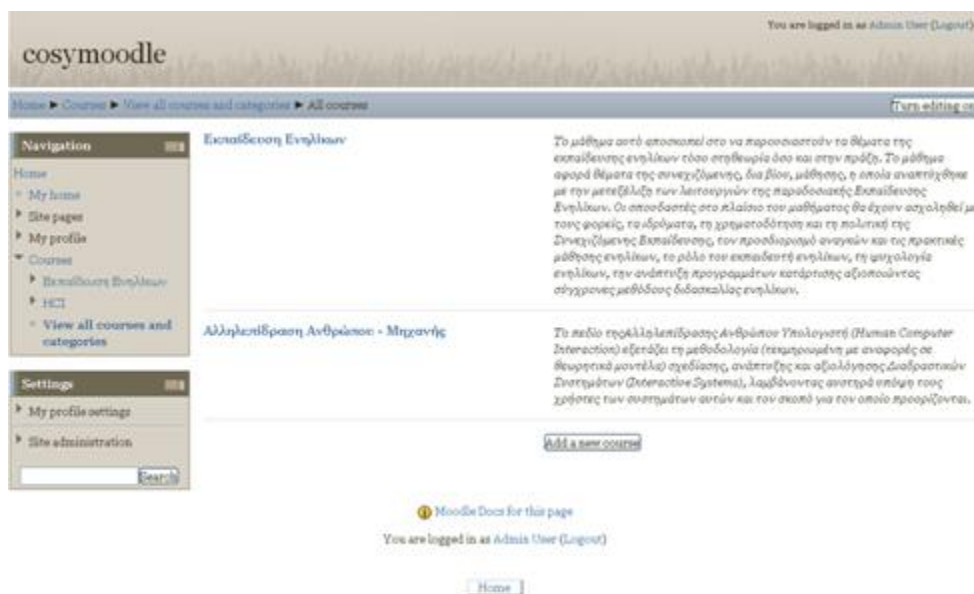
You are logged in as Admin User (Logout)

cosymoodle

Home ► Courses ► View all courses and categories ► All courses

Turn editing on

Navigation

Home
My home
Site pages
My profile
Courses
Εκπαίδευση Ενηλίκων
HCI
View all courses and categories

Settings

My profile settings
Site administration

Search

Εκπαίδευση Ενηλίκων

Το μάθημα αυτό αποσκοπεί στο να παρουσιαστούν τα θέματα της εκπαίδευσης ενηλίκων τόσο στηθεωρία όσο και στην πράξη. Το μάθημα αφορά θέματα της συνεχιζόμενης, δια βίου, μάθησης, η οποία αναπτύχθηκε με την μετεξέλιξη των λειτουργιών της παραδοσιακής Εκπαίδευσης Ενηλίκων. Οι σπουδαστές στο πλαίσιο του μαθήματος θα έχουν ασχοληθεί με τους φορείς, τα ιδρύματα, τη χρηματοδότηση και τη πολιτική της Συνεχιζόμενης Εκπαίδευσης, τον προσδιορισμό αναγκών και τις πρακτικές μάθησης ενηλίκων, το ρόλο του εκπαιδευτή ενηλίκων, τη ψυχολογία ενηλίκων, την ανάπτυξη προγραμμάτων κατάρτισης αξιοποιώντας σύγχρονες μεθόδους διδασκαλίας ενηλίκων.

Αλληλεπίδραση Ανθρώπου - Μηχανής

Το πεδίο τηςΑλληλεπίδρασης Ανθρώπου Υπολογιστή (Human Computer Interaction) εξετάζει τη μεθοδολογία (τεκμηριωμένη με αναφορές σε θεωρητικά μοντέλα) σχεδίασης, ανάπτυξης και αξιολόγησης Διαδραστικών Συστημάτων (Interactive Systems), λαμβάνοντας αυστηρά υπόψη τους χρήστες των συστημάτων αυτών και τον σκοπό για τον οποίο προορίζονται.

Add a new course

Moodle Docs for this page

You are logged in as Admin User (Logout)

Home